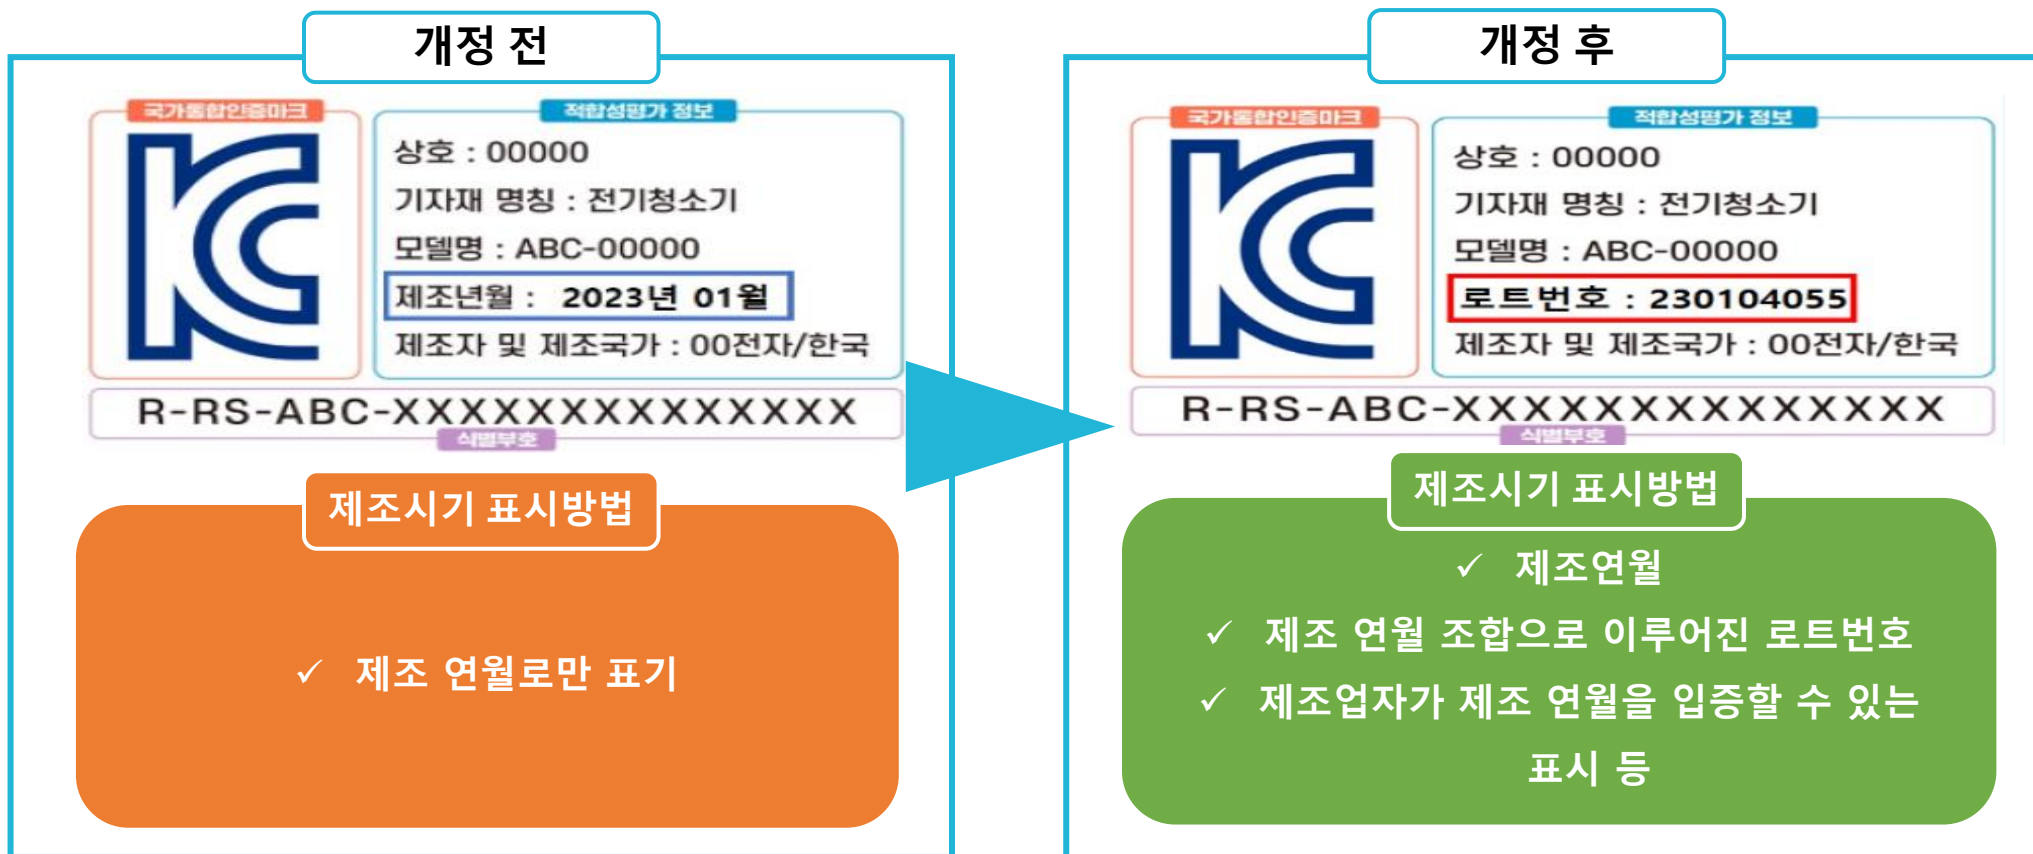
개정 전

국가통합인증마크

적합성평가 정보

상호 : 00000
기자재 명칭 : 전기청소기
모델명 : ABC-00000
제조년월 : 2023년 01월
제조자 및 제조국가 : 00전자/한국

R-RS-ABC-XXXXXXXXXXXXXX

식별부호

제조시기 표시방법

✓ 제조 연월로만 표기

개정 후

국가통합인증마크

적합성평가 정보

상호 : 00000
기자재 명칭 : 전기청소기
모델명 : ABC-00000
로트번호 : 230104055
제조자 및 제조국가 : 00전자/한국

R-RS-ABC-XXXXXXXXXXXXXX

식별부호

제조시기 표시방법

✓ 제조연월
✓ 제조 연월 조합으로 이루어진 로트번호
✓ 제조업자가 제조 연월을 입증할 수 있는 표시 등